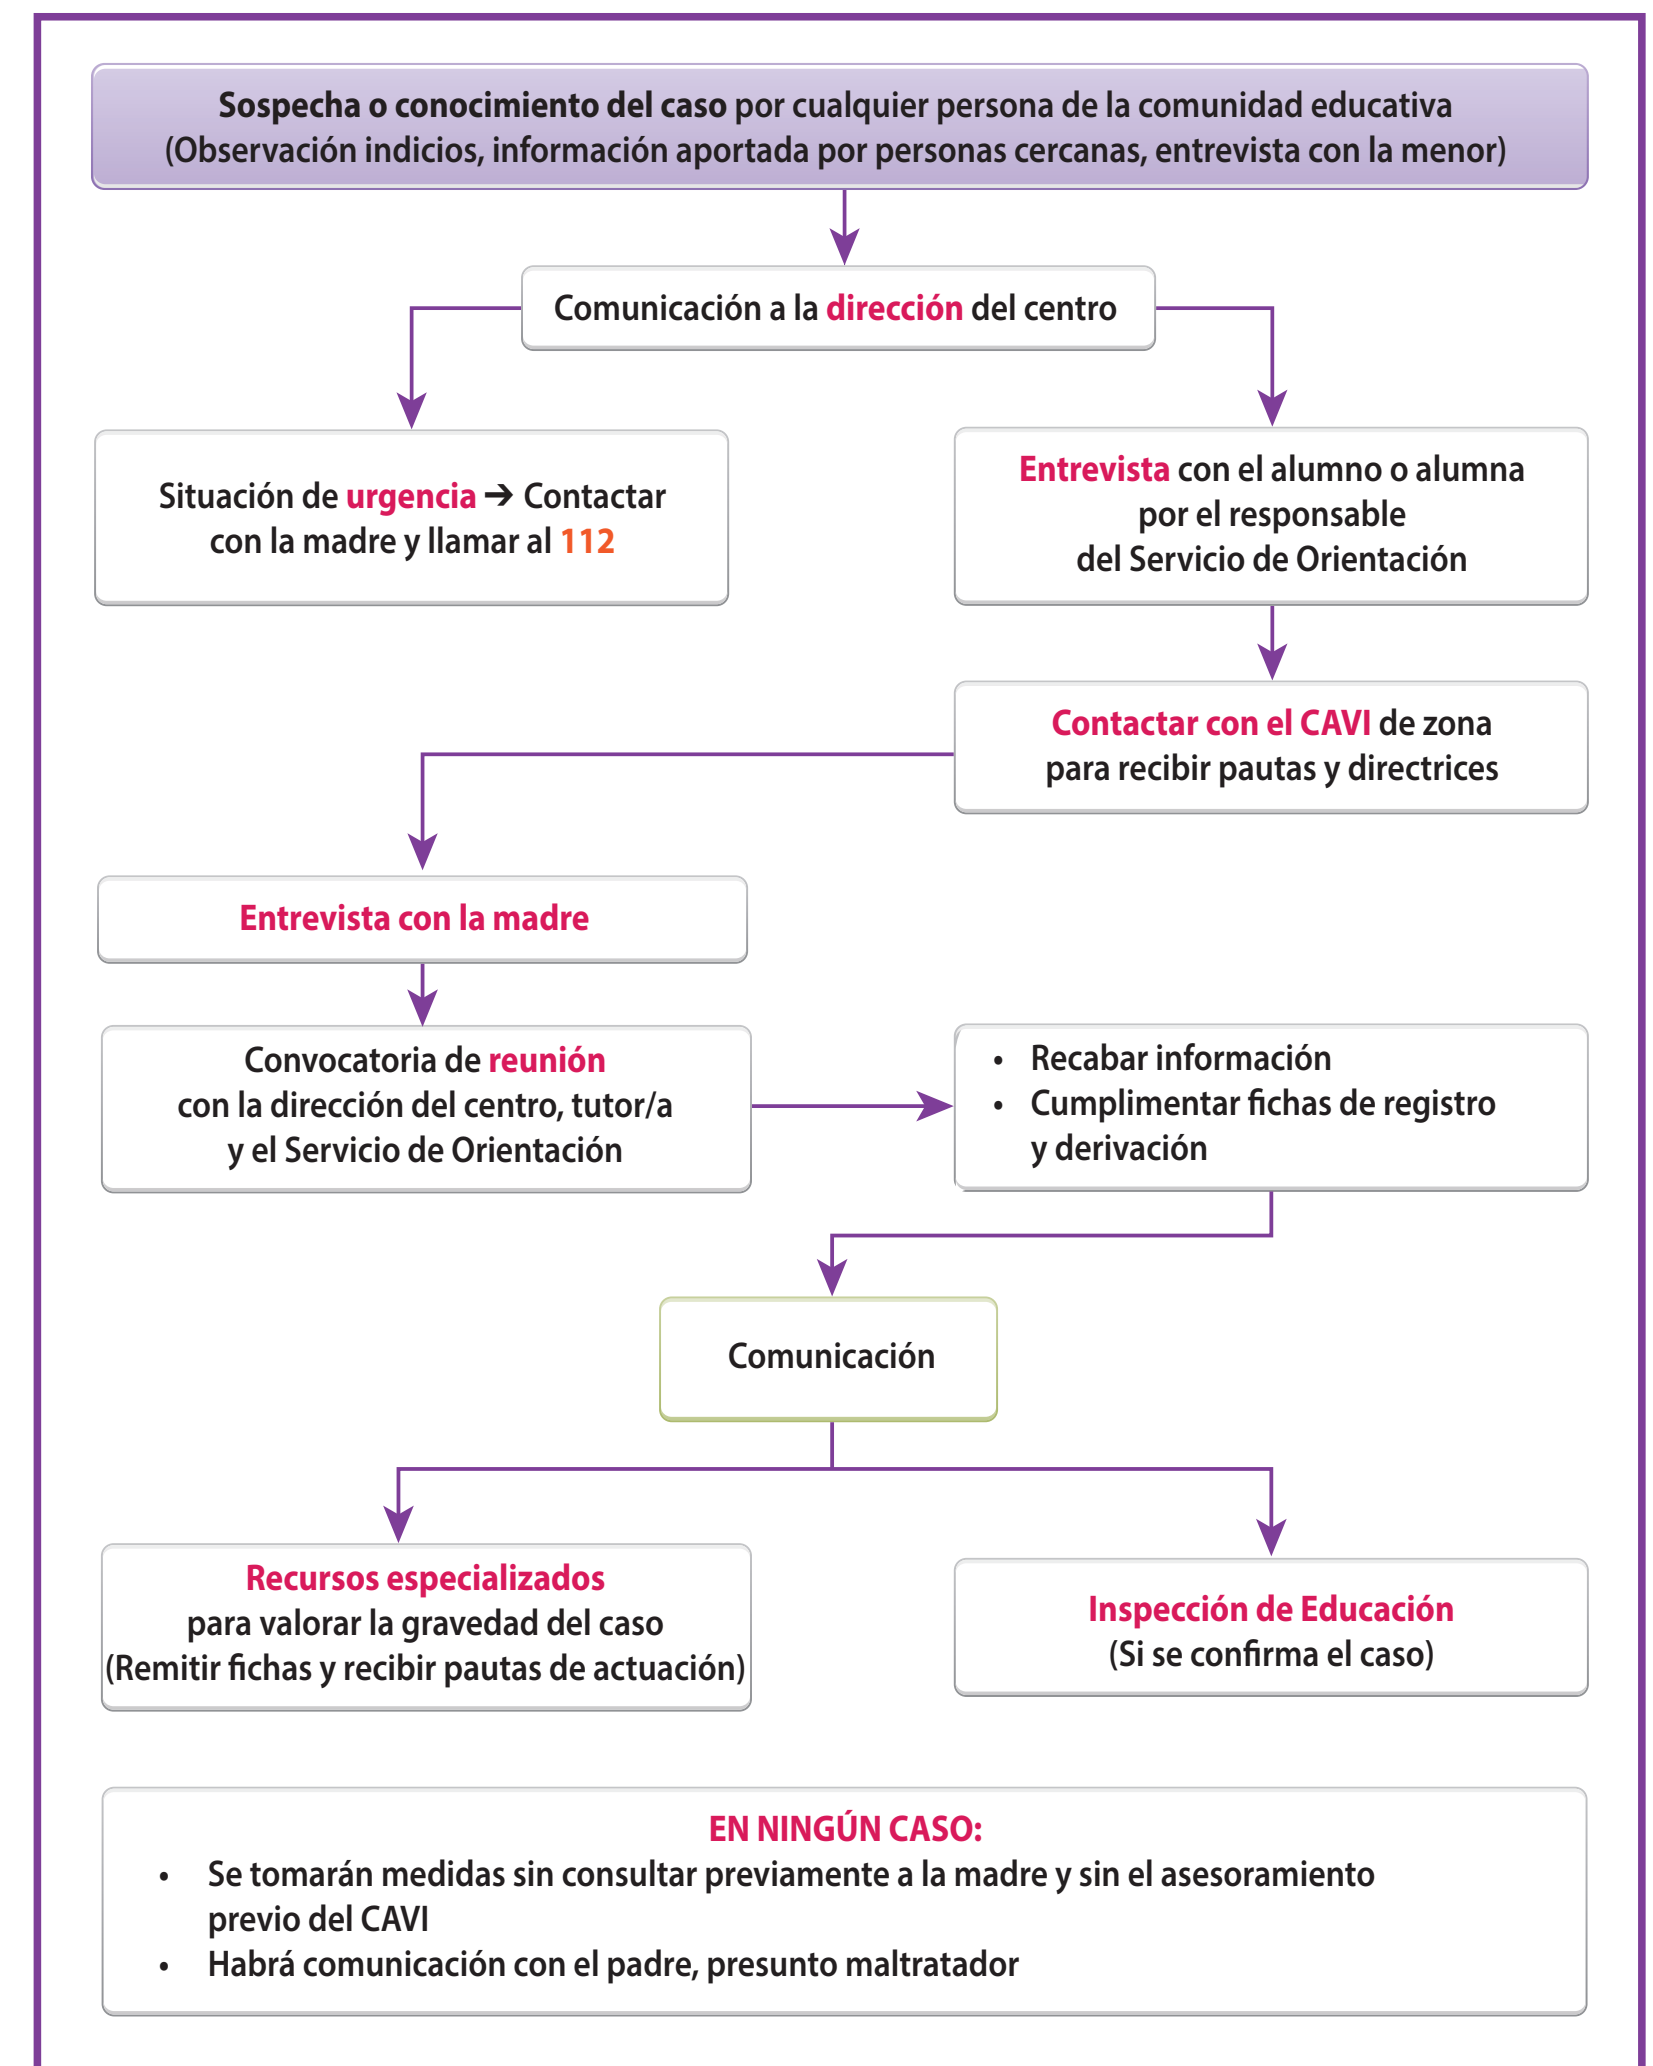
Sospecha o conocimiento del caso por cualquier persona de la comunidad educativa (Observación indicios, información aportada por personas cercanas, entrevista con la menor)

Comunicación a la dirección del centro

Situación de urgencia ➔ Contactar con la madre y llamar al 112

Entrevista con el alumno o alumna por el responsable del Servicio de Orientación

Contactar con el CAVI de zona para recibir pautas y directrices

Entrevista con la madre

Convocatoria de reunión con la dirección del centro, tutor/a y el Servicio de Orientación

- Recabar información
- Cumplimentar fichas de registro y derivación

Comunicación

Recursos especializados para valorar la gravedad del caso (Remitir fichas y recibir pautas de actuación)

Inspección de Educación (Si se confirma el caso)

EN NINGÚN CASO:
- Se tomarán medidas sin consultar previamente a la madre y sin el asesoramiento previo del CAVI
- Habrá comunicación con el padre, presunto maltratador